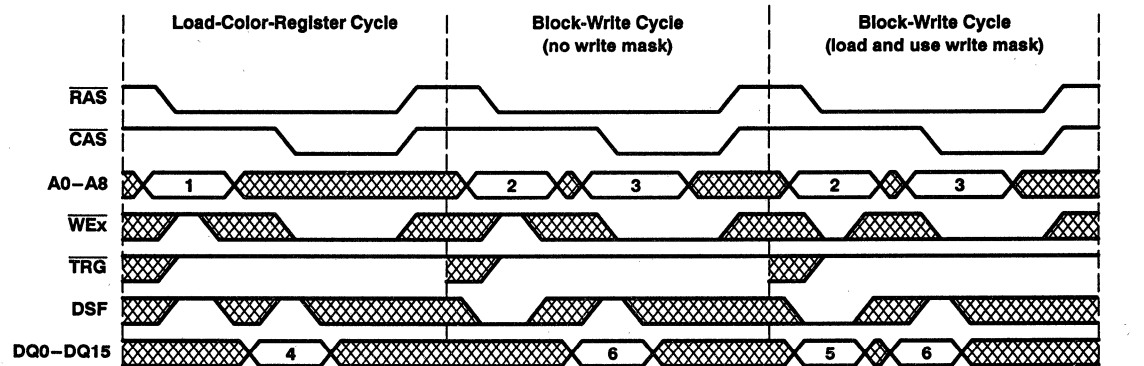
Load-Color-Register Cycle

Block-Write Cycle (no write mask)

Block-Write Cycle (load and use write mask)

$\overline{RAS}$

$\overline{CAS}$

A0–A8

1

2

3

2

3

$\overline{WEx}$

$\overline{TRG}$

DSF

DQ0–DQ15

4

6

5

6